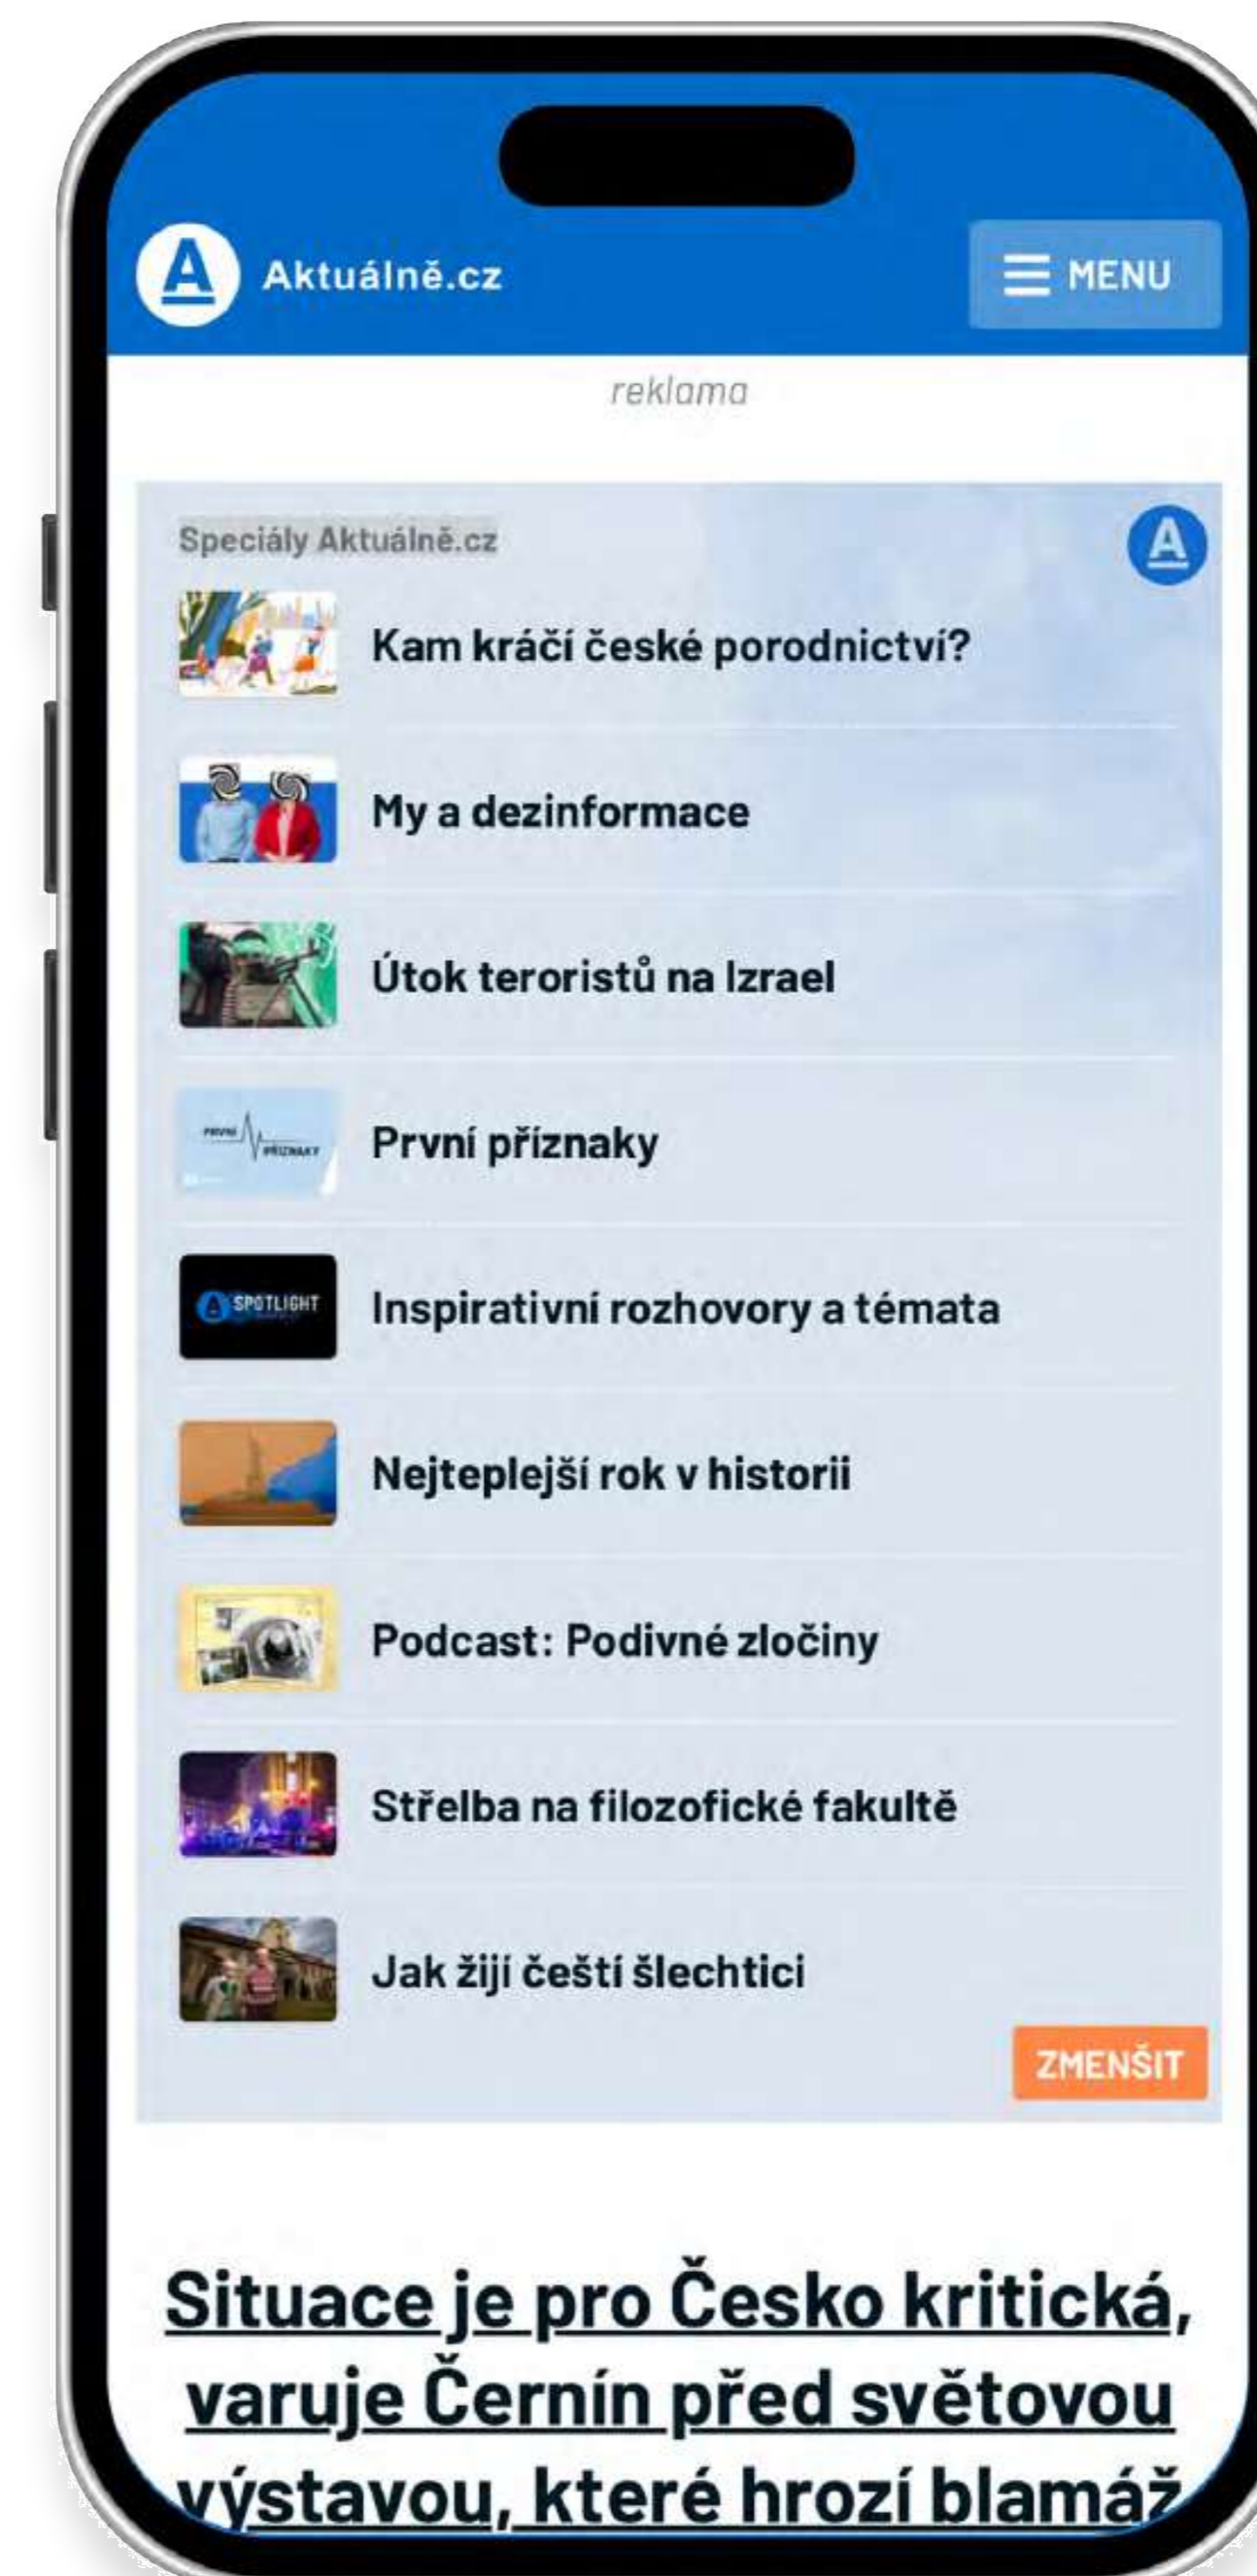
A Aktuálně.cz

MENU

reklama

Speciály Aktuálně.cz

A

Kam kráčí české porodnictví?

My a dezinformace

Útok teroristů na Izrael

PRVNÍ PŘÍZNAKY

První příznaky

SPOTLIGHT

Inspirativní rozhovory a témata

Nejteplejší rok v historii

Podcast: Podivné zločiny

Střelba na filozofické fakultě

Jak žijí čeští šlechtici

ZMENŠIT

Situace je pro Česko kritická, varuje Černín před světovou výstavou, které hrozí blamáž